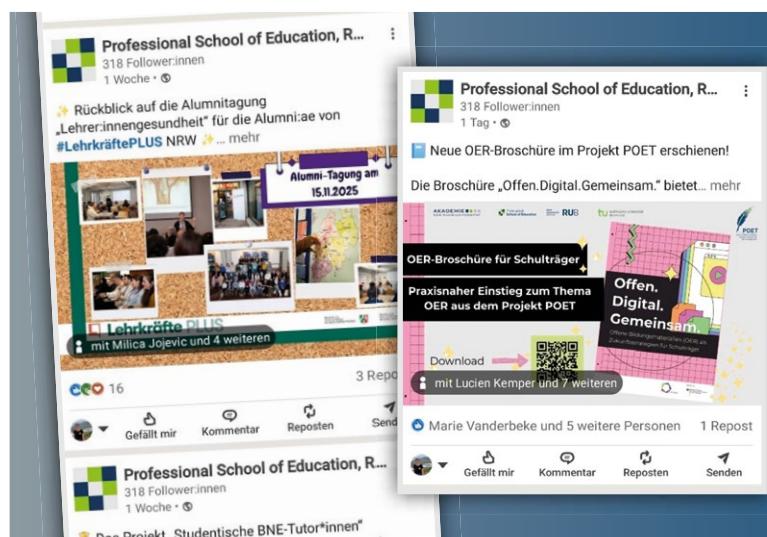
Professional School of Education, R...
318 Follower:innen
1 Woche •

✨ Rückblick auf die Alumnitagung „Lehrer:innengesundheit" für die Alumni:ae von #LehrkräftePLUS NRW ✨... mehr

Alumni-Tagung am 15.11.2025

Lehrkräfte PLUS

mit Milica Jojevic und 4 weiteren

16

3 Repo

Gefällt mir
Kommentar
Reposten
Send

Professional School of Education, R...
318 Follower:innen
1 Woche •

Das Projekt „Studentische BNE-Tutor*innen"

Professional School of Education, R...
318 Follower:innen
1 Tag •

Neue OER-Broschüre im Projekt POET erschienen!

Die Broschüre „Offen.Digital.Gemeinsam." bietet... mehr

AKADEMIE
RUB
POET

OER-Broschüre für Schulträger

Praxisnaher Einstieg zum Thema OER aus dem Projekt POET

Offen. Digital. Gemeinsam.

Offene Bildungsmaterialien (OER) als Zukunftsstrategie für Schulträger

Download

mit Lucien Kemper und 7 weiteren

Marie Vanderbeke und 5 weitere Personen
1 Repost

Gefällt mir
Kommentar
Reposten
Senden